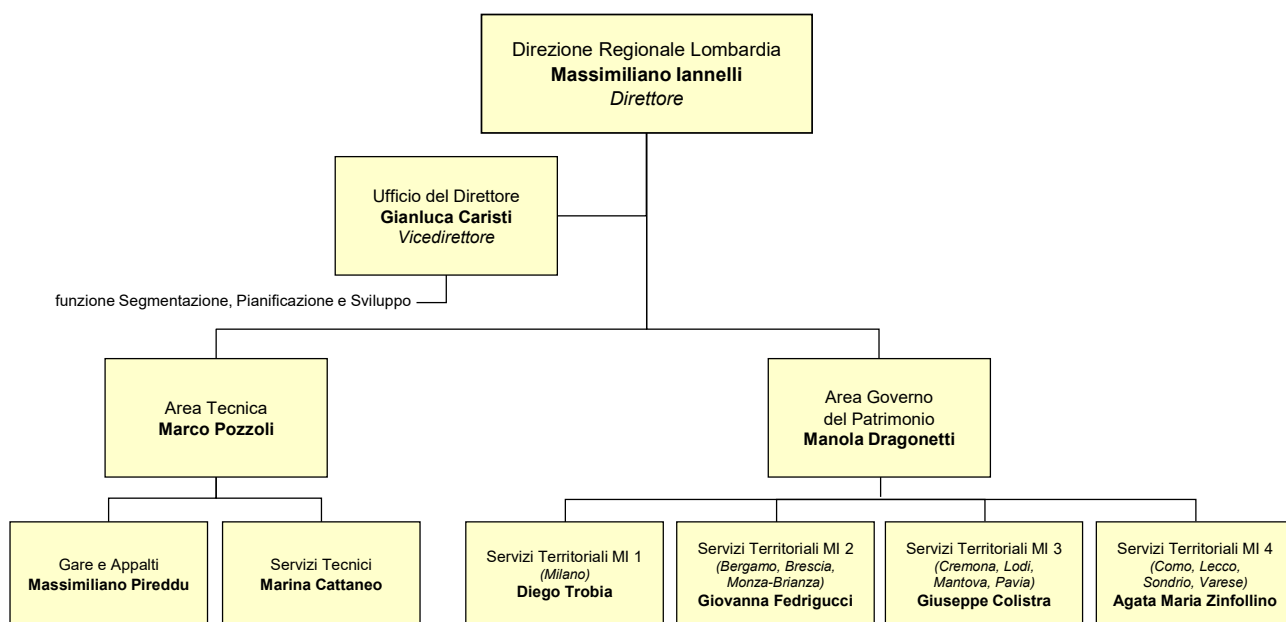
Direzione Regionale Lombardia
**Massimiliano Iannelli**
*Direttore*

Ufficio del Direttore
**Gianluca Caristi**
*Vicedirettore*

funzione Segmentazione, Pianificazione e Sviluppo

Area Tecnica
**Marco Pozzoli**

Area Governo del Patrimonio
**Manola Dragonetti**

Gare e Appalti
**Massimiliano Pireddu**

Servizi Tecnici
**Marina Cattaneo**

Servizi Territoriali MI 1
*(Milano)*
**Diego Trobia**

Servizi Territoriali MI 2
*(Bergamo, Brescia, Monza-Brianza)*
**Giovanna Fedrigucci**

Servizi Territoriali MI 3
*(Cremona, Lodi, Mantova, Pavia)*
**Giuseppe Colistra**

Servizi Territoriali MI 4
*(Como, Lecco, Sondrio, Varese)*
**Agata Maria Zinfollino**